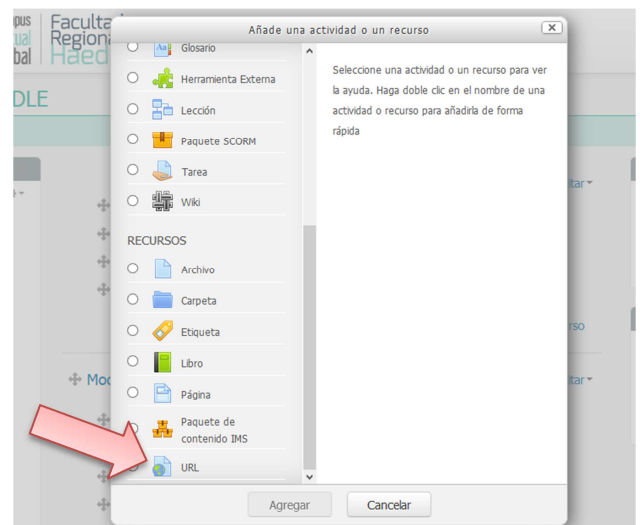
pus
tual
bal
Facultad
Regional
Haed
DLE

Añade una actividad o un recurso

Glosario
Herramienta Externa
Lección
Paquete SCORM
Tarea
Wiki

RECURSOS
Archivo
Carpeta
Etiqueta
Libro
Página
Paquete de contenido IMS
URL

Seleccione una actividad o un recurso para ver la ayuda. Haga doble clic en el nombre de una actividad o recurso para añadirla de forma rápida

Agregar
Cancelar

Mod
itar
itar
rso